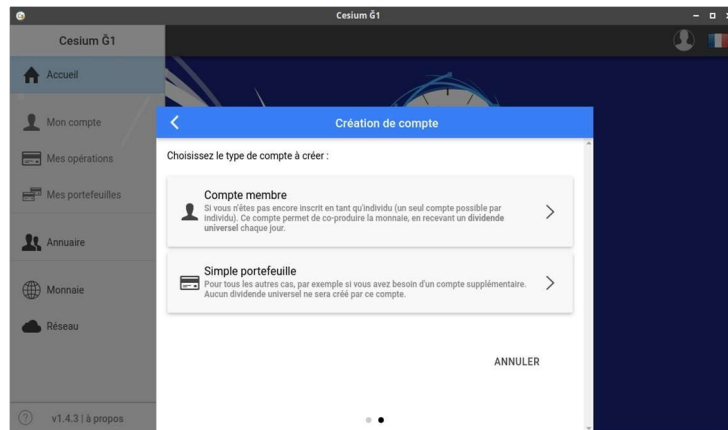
Cesium Ğ1

Cesium Ğ1

Accueil

Mon compte

Mes opérations

Mes portefeuilles

Annuaire

Monnaie

Réseau

v1.4.3 | à propos

Création de compte

Choisissez le type de compte à créer :

Compte membre
Si vous n'êtes pas encore inscrit en tant qu'individu (un seul compte possible par individu). Ce compte permet de co-produire la monnaie, en recevant un dividende universel chaque jour.

Simple portefeuille
Pour tous les autres cas, par exemple si vous avez besoin d'un compte supplémentaire. Aucun dividende universel ne sera créé par ce compte.

ANNULER